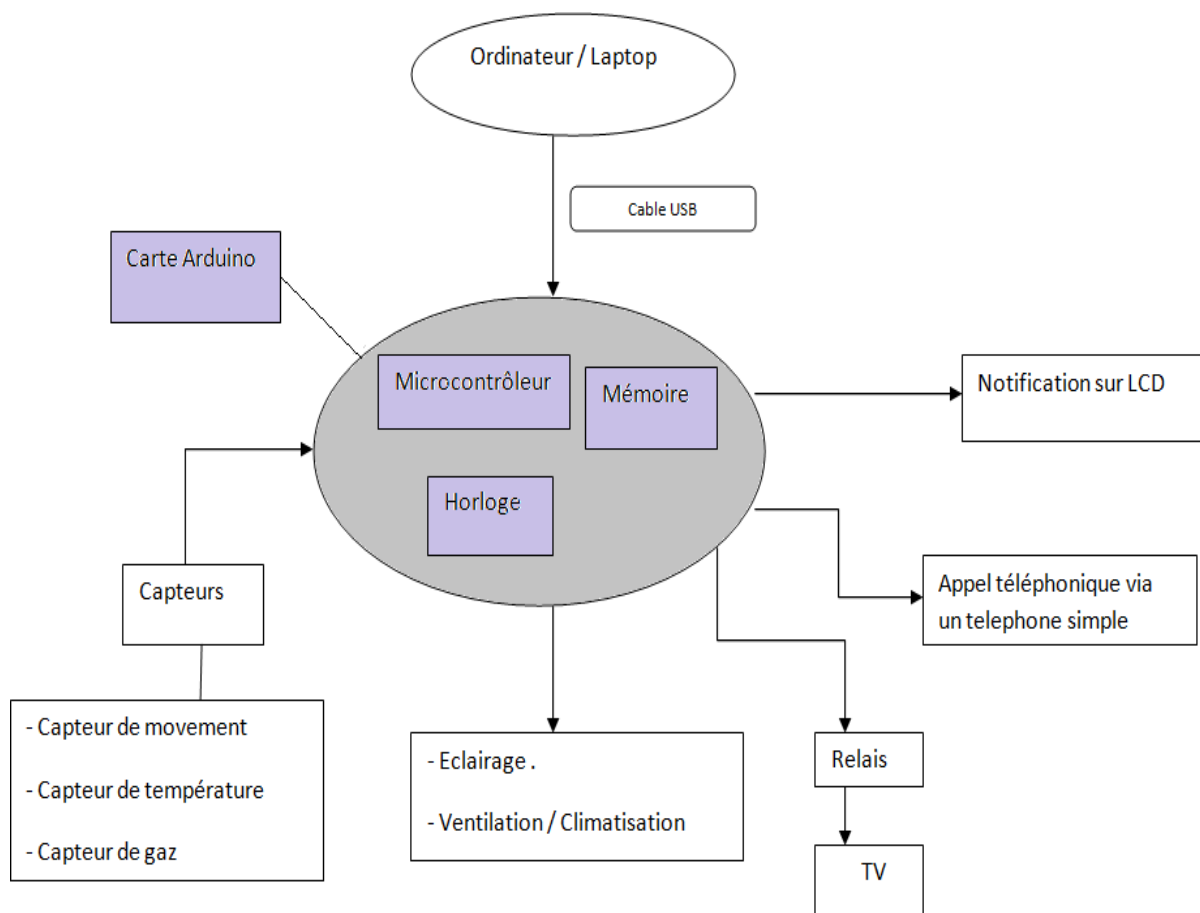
Ordinateur / Laptop

Cable USB

Carte Arduino

Microcontrôleur

Mémoire

Horloge

Notification sur LCD

Capteurs

Appel téléphonique via un telephone simple

- Capteur de movement

- Capteur de température

- Capteur de gaz

- Eclairage .

- Ventilation / Climatisation

Relais

TV